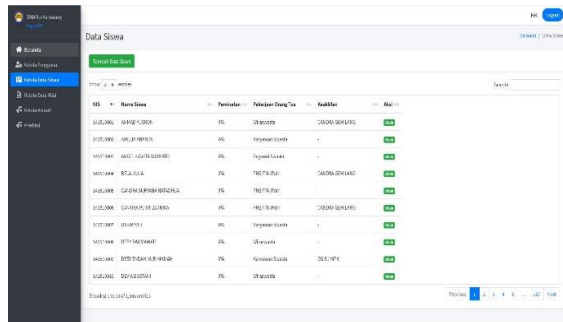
SMKN Karawang

Beranda
Kelola Pengguna
Kelola Data Siswa
Kelola Data Wali
Kelola Hasil
Prediksi

Data Siswa

Beranda / Data Siswa

Tambah Data Siswa

Show 10 entries

Search:

| NIS | Nama Siswa | Peminatan | Pekerjaan Orang Tua | Kualifikasi | Aksi |
|---|---|---|---|---|---|
| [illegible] | AHMAD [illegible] | IPA | Wiraswasta | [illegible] | Ubah |
| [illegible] | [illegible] | IPA | Karyawan Swasta | - | Ubah |
| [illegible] | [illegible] | IPA | Karyawan Swasta | - | Ubah |
| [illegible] | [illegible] | IPA | PNS/TNI/POLRI | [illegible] | Ubah |
| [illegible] | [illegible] | IPA | PNS/TNI/POLRI | - | Ubah |
| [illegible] | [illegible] | IPA | PNS/TNI/POLRI | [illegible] | Ubah |
| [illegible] | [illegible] | IPA | Karyawan Swasta | - | Ubah |
| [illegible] | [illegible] | IPA | Wiraswasta | - | Ubah |
| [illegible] | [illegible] | IPA | Karyawan Swasta | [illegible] | Ubah |
| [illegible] | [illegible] | IPA | Wiraswasta | - | Ubah |

Showing 1 to 10 of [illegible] entries

Previous 1 2 3 4 5 ... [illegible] Next